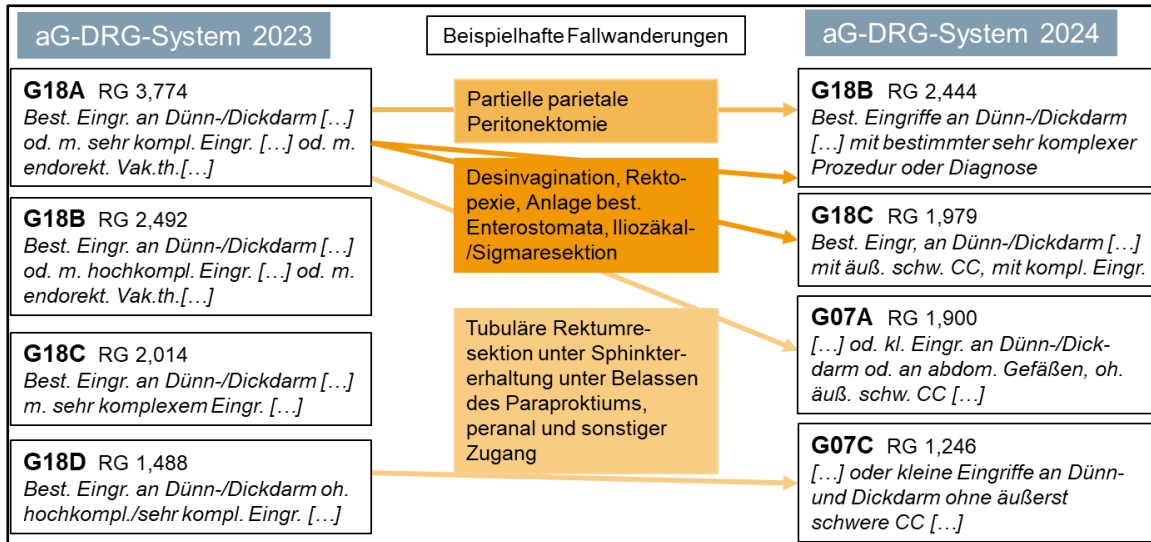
aG-DRG-System 2023

Beispielhafte Fallwanderungen

aG-DRG-System 2024

**G18A** RG 3,774
*Best. Eingr. an Dünn-/Dickdarm […] od. m. sehr kompl. Eingr. […] od. m. endorekt. Vak.th.[…]*

**G18B** RG 2,492
*Best. Eingr. an Dünn-/Dickdarm […] od. m. hochkompl. Eingr. […] od. m. endorekt. Vak.th.[…]*

**G18C** RG 2,014
*Best. Eingr. an Dünn-/Dickdarm […] m. sehr komplexem Eingr. […]*

**G18D** RG 1,488
*Best. Eingr. an Dünn-/Dickdarm oh. hochkompl./sehr kompl. Eingr. […]*

Partielle parietale Peritonektomie

Desinvagination, Rektopexie, Anlage best. Enterostomata, Iliozäkal-/Sigmaresektion

Tubuläre Rektumresektion unter Sphinktererhaltung unter Belassen des Paraproktiums, peranal und sonstiger Zugang

**G18B** RG 2,444
*Best. Eingriffe an Dünn-/Dickdarm […] mit bestimmter sehr komplexer Prozedur oder Diagnose*

**G18C** RG 1,979
*Best. Eingr, an Dünn-/Dickdarm […] mit äuß. schw. CC, mit kompl. Eingr.*

**G07A** RG 1,900
*[…] od. kl. Eingr. an Dünn-/Dickdarm od. an abdom. Gefäßen, oh. äuß. schw. CC […]*

**G07C** RG 1,246
*[…] oder kleine Eingriffe an Dünn- und Dickdarm ohne äußerst schwere CC […]*